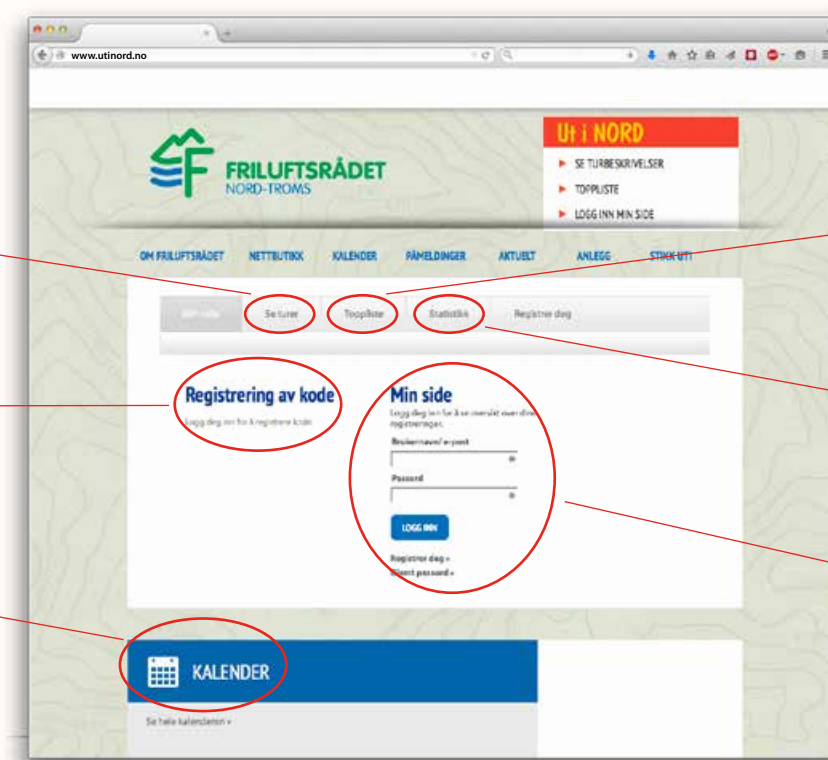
www.utinord.no

FRILUFTSRÅDET
NORD-TROMS

Ut i NORD
SE TURBESKRIVELSER
TOPPLISTE
LOGG INN MIN SIDE

OM FRILUFTSRÅDET NETTBUTIKK KALENDER PÅMELDINGER AKTUELT ANLEGG STIKK UT!

Min side Se turer Toppliste Statistikk Registrer deg

Registrering av kode
Logg deg inn for å registrere kode.

Min side
Logg deg inn for å se oversikt over dine registreringer.
Brukernavn/ e-post
Passord
LOGG INN
Registrer deg »
Glemt passord »

KALENDER
Se hele kalenderen »